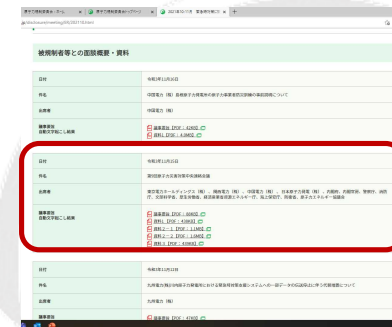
被規制者等との面談概要・資料

| 日付 | 令和2年11月16日 |
|---|---|
| 件名 | 中国電力（株）島根原子力発電所の原子力事業者防災業務の事前相談について |
| 面談者 | 中国電力（株） |
| 議事要旨 自動文字起こし結果 | 議事要旨［PDF：82KB］ 資料1［PDF：43KB］ |

| 日付 | 令和2年11月16日 |
|---|---|
| 件名 | 審査経験の水平展開等の意見交換 |
| 面談者 | 東京電力ホールディングス（株）、関西電力（株）、中国電力（株）、日本原子力発電（株）、九州電力、北陸電力、電源開発、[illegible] |
| 議事要旨 自動文字起こし結果 | 議事要旨［PDF：80KB］ 資料1［PDF：43KB］ 資料2－1［PDF：11KB］ 資料2－2［PDF：12KB］ 資料3［PDF：48KB］ |

| 日付 | 令和2年11月13日 |
|---|---|
| 件名 | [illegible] |
| 面談者 | 九州電力（株） |
| | 議事要旨［PDF：47KB］ |